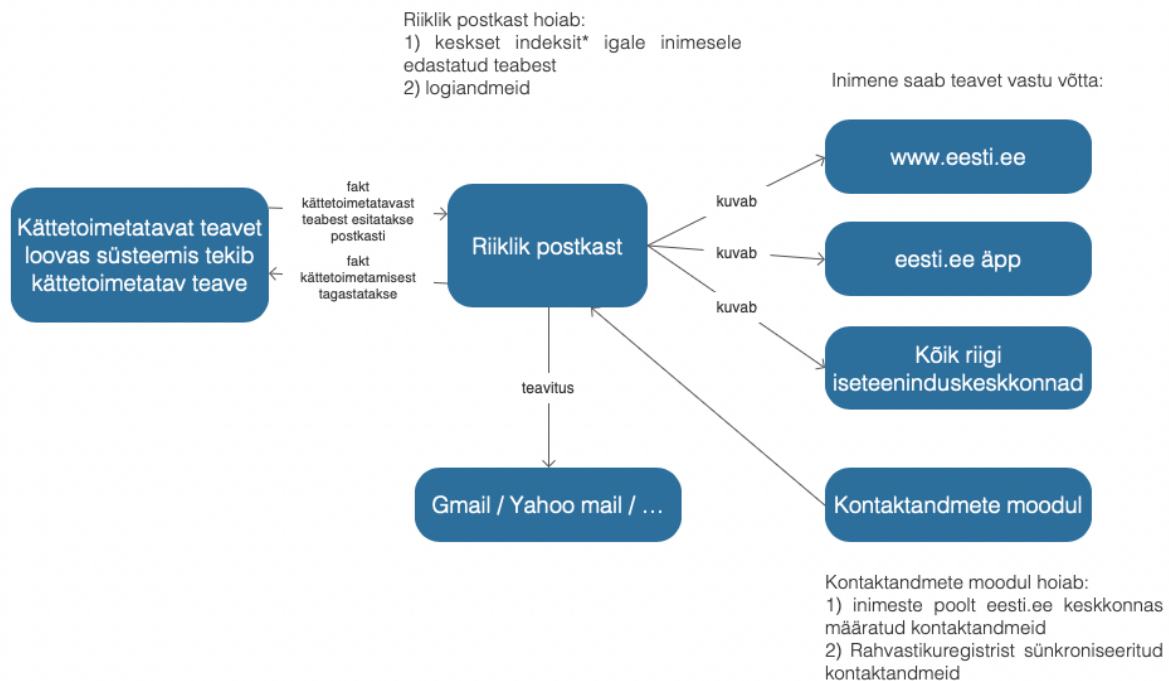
Riiklik postkast hoiab:
1) keskset indeksit* igale inimesele edastatud teabest
2) logiandmeid

Inimene saab teavet vastu võtta:

Kättetoimetatavat teavet loovas süsteemis tekib kättetoimetatav teave

fakt kättetoimetatavast teabest esitatakse postkasti

fakt kättetoimetamisest tagastatakse

Riiklik postkast

kuvab

kuvab

kuvab

www.eesti.ee

eesti.ee äpp

Kõik riigi iseteeninduskeskkonnad

teavitus

Gmail / Yahoo mail / …

Kontaktandmete moodul

Kontaktandmete moodul hoiab:
1) inimeste poolt eesti.ee keskkonnas määratud kontaktandmeid
2) Rahvastikuregistrist sünkroniseeritud kontaktandmeid